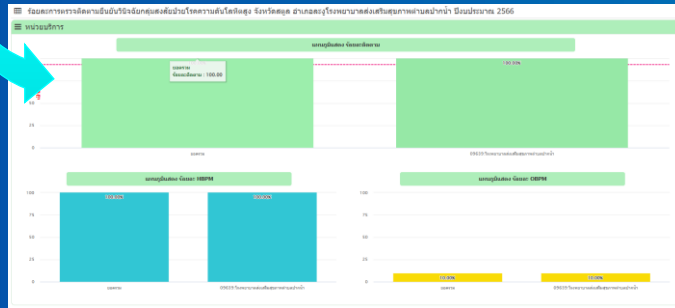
☰ ข้อมูลการตรวจติดตามยืนยันวินิจฉัยกลุ่มสงสัยป่วยโรคความดันโลหิตสูง จังหวัดสตูล อำเภอละงู โรงพยาบาลส่งเสริมสุขภาพตำบลปากน้ำ ปีงบประมาณ 2566

☰ หน่วยบริการ

แผนภูมิแสดง ร้อยละติดตาม

ละงู
ร้อยละติดตาม : 100.00

100.00%

ละงู

09829 โรงพยาบาลส่งเสริมสุขภาพตำบลปากน้ำ

แผนภูมิแสดง ร้อยละ HBPM

100.00%

100.00%

ละงู

09829 โรงพยาบาลส่งเสริมสุขภาพตำบลปากน้ำ

แผนภูมิแสดง ร้อยละ OBPM

10.00%

10.00%

ละงู

09829 โรงพยาบาลส่งเสริมสุขภาพตำบลปากน้ำ

100
75
50
25
0

100
75
50
25
0

100
75
50
25
0